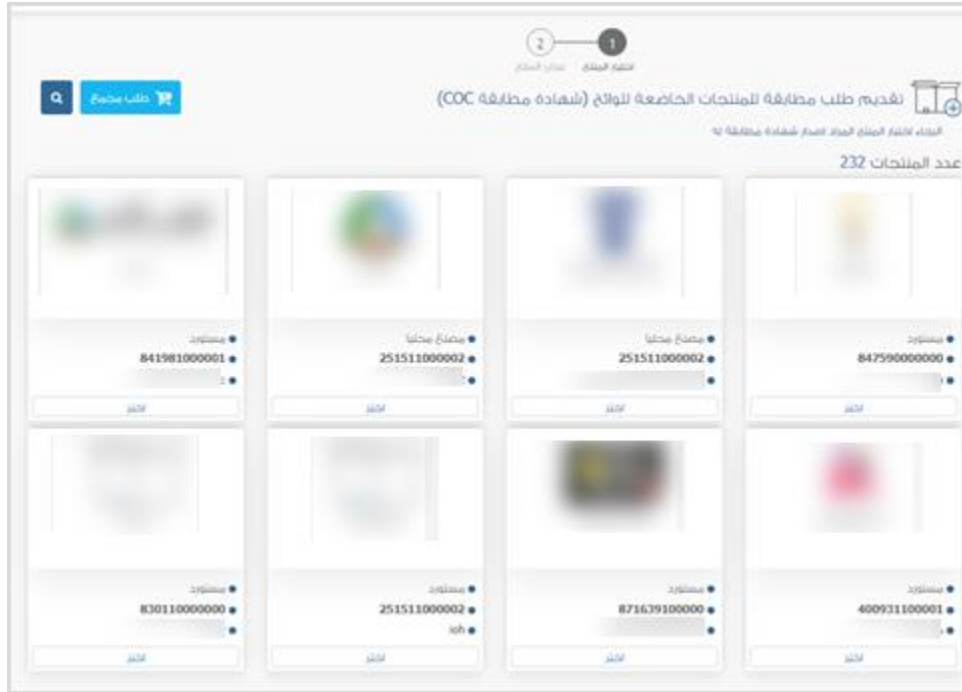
1 2
اختيار المنتج بيانات المنتج

تقديم طلب مطابقة للمنتجات الخاضعة للوائح (شهادة مطابقة COC)

طلب مجمع

الرجاء اختيار المنتج المراد اصدار شهادة مطابقة له

عدد المنتجات 232

● مستورد
● 847590000000
●
اختر

● مصنع محليا
● 251511000002
●
اختر

● مصنع محليا
● 251511000002
●
اختر

● مستورد
● 841981000001
●
اختر

● مستورد
● 400931100001
●
اختر

● مستورد
● 871639100000
●
اختر

● مستورد
● 251511000002
● ioh
اختر

● مستورد
● 830110000000
●
اختر